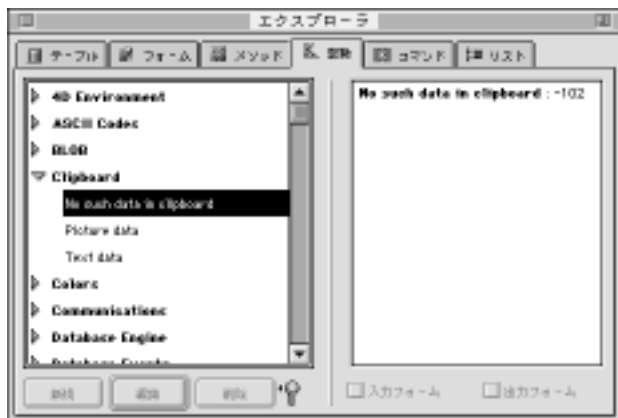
エクスプローラ

テーブル フォーム メソッド 定数 コマンド リスト

4D Environment
ASCII Codes
BLOB
Clipboard
No such data in clipboard
Picture data
Text data
Colors
Communications
Database Engine
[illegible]

No such data in clipboard : -102

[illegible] 追加 削除

入力フォーム 出力フォーム